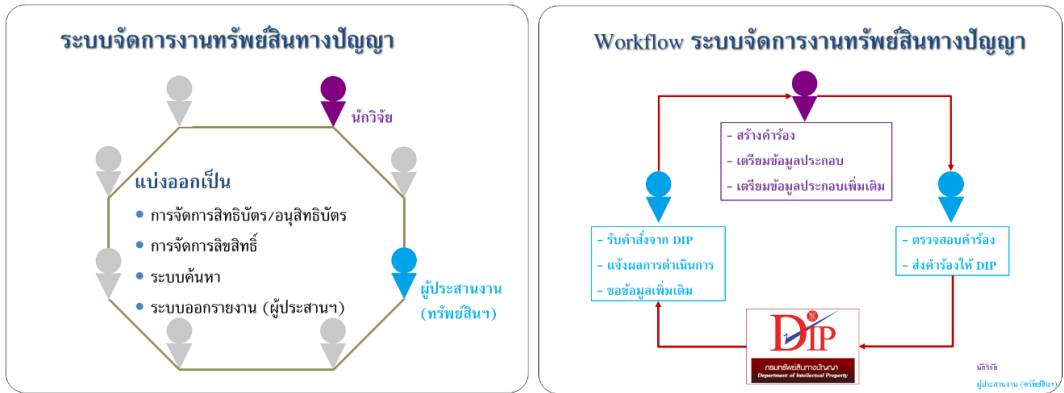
ระบบจัดการงานทรัพย์สินทางปัญญา

นักวิจัย

แบ่งออกเป็น

• การจัดการสิทธิบัตร/อนุสิทธิบัตร
• การจัดการลิขสิทธิ์
• ระบบค้นหา
• ระบบออกรายงาน (ผู้ประสานฯ)

ผู้ประสานงาน (ทรัพย์สินฯ)

Workflow ระบบจัดการงานทรัพย์สินทางปัญญา

- สร้างคำร้อง
- เตรียมข้อมูลประกอบ
- เตรียมข้อมูลประกอบเพิ่มเติม

- รับคำสั่งจาก DIP
- แจ้งผลการดำเนินการ
- ขอข้อมูลเพิ่มเติม

- ตรวจสอบคำร้อง
- ส่งคำร้องให้ DIP

DIP
กรมทรัพย์สินทางปัญญา
Department of Intellectual Property

นักวิจัย
ผู้ประสานงาน (ทรัพย์สินฯ)